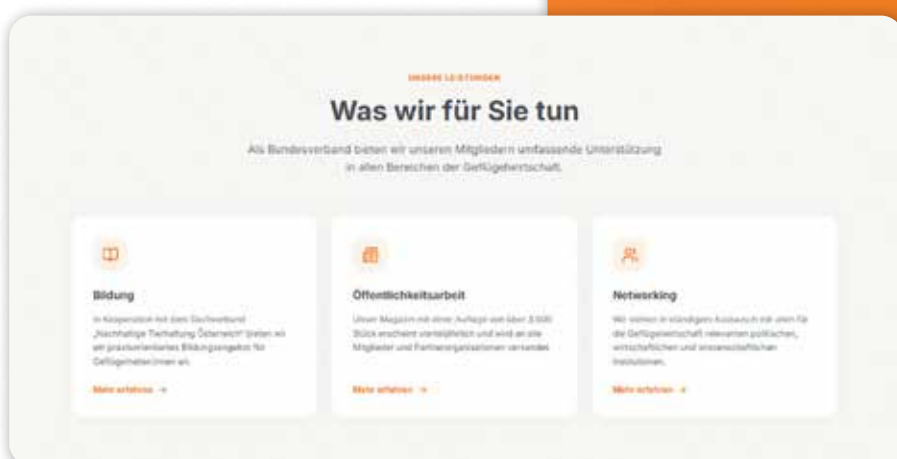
UNSERE LEISTUNGEN

Was wir für Sie tun

Als Bundesverband bieten wir unseren Mitgliedern umfassende Unterstützung in allen Bereichen der Geflügelwirtschaft.

Bildung

In Kooperation mit dem Dachverband „Nachhaltige Tierhaltung Österreich" bieten wir ein praxisorientiertes Bildungsangebot für Geflügelhalter:innen an.

Mehr erfahren →

Öffentlichkeitsarbeit

Unser Magazin mit einer Auflage von über 3.500 Stück erscheint vierteljährlich und wird an alle Mitglieder und Partnerorganisationen versendet.

Mehr erfahren →

Networking

Wir stehen in ständigem Austausch mit allen für die Geflügelwirtschaft relevanten politischen, wirtschaftlichen und wissenschaftlichen Institutionen.

Mehr erfahren →